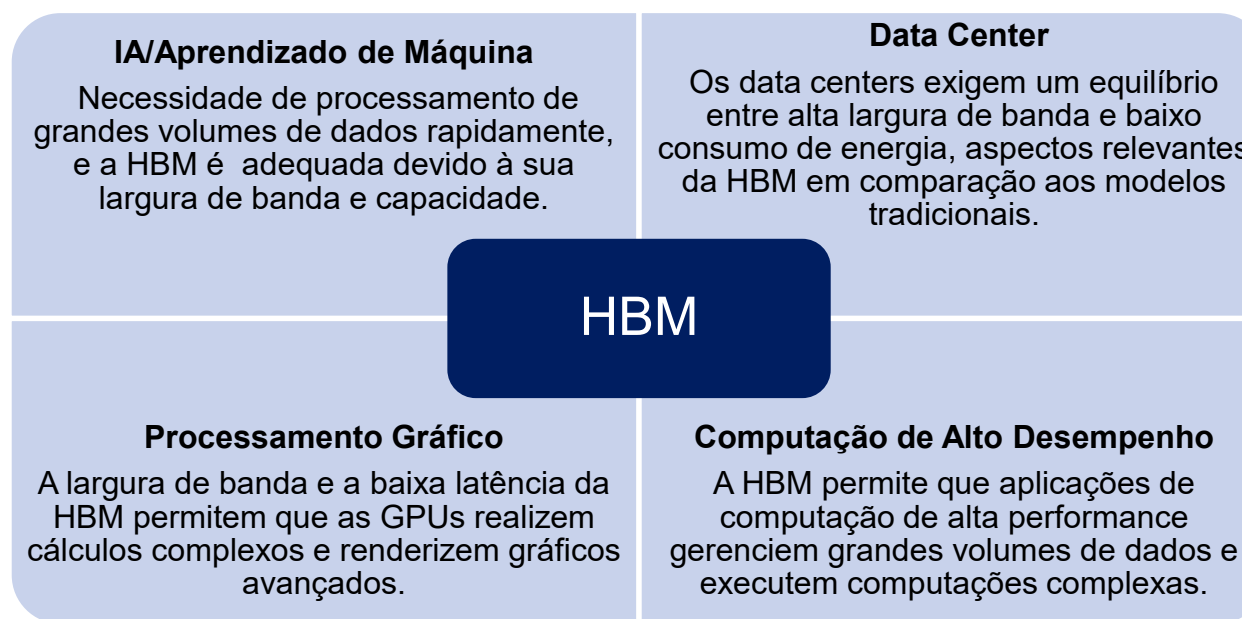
**IA/Aprendizado de Máquina**

Necessidade de processamento de grandes volumes de dados rapidamente, e a HBM é adequada devido à sua largura de banda e capacidade.

**Data Center**

Os data centers exigem um equilíbrio entre alta largura de banda e baixo consumo de energia, aspectos relevantes da HBM em comparação aos modelos tradicionais.

HBM

**Processamento Gráfico**

A largura de banda e a baixa latência da HBM permitem que as GPUs realizem cálculos complexos e renderizem gráficos avançados.

**Computação de Alto Desempenho**

A HBM permite que aplicações de computação de alta performance gerenciem grandes volumes de dados e executem computações complexas.